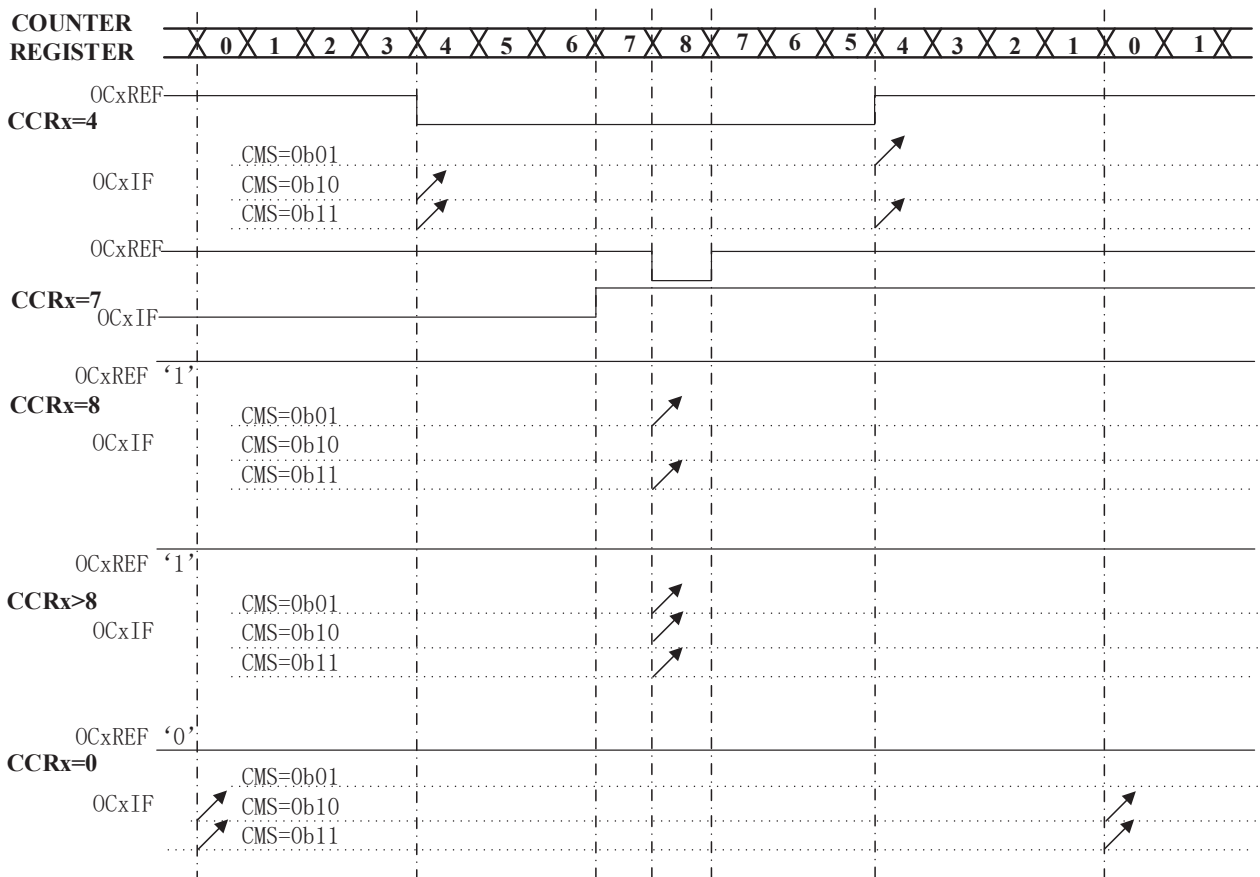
COUNTER REGISTER 0 1 2 3 4 5 6 7 8 7 6 5 4 3 2 1 0 1

OCxREF
CCRx=4
CMS=0b01
OCxIF
CMS=0b10
CMS=0b11

OCxREF
CCRx=7
OCxIF

OCxREF '1'
CCRx=8
CMS=0b01
OCxIF
CMS=0b10
CMS=0b11

OCxREF '1'
CCRx>8
CMS=0b01
OCxIF
CMS=0b10
CMS=0b11

OCxREF '0'
CCRx=0
CMS=0b01
OCxIF
CMS=0b10
CMS=0b11